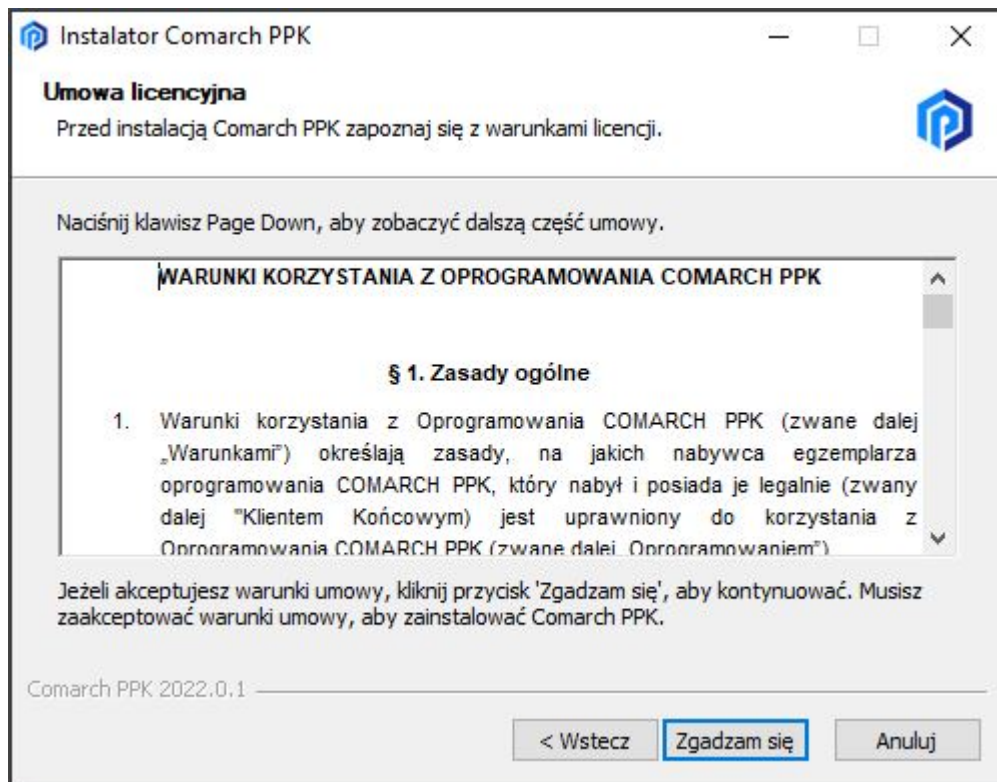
Instalator Comarch PPK

Umowa licencyjna

Przed instalacją Comarch PPK zapoznaj się z warunkami licencji.

Naciśnij klawisz Page Down, aby zobaczyć dalszą część umowy.

WARUNKI KORZYSTANIA Z OPROGRAMOWANIA COMARCH PPK

§ 1. Zasady ogólne

1. Warunki korzystania z Oprogramowania COMARCH PPK (zwane dalej „Warunkami") określają zasady, na jakich nabywca egzemplarza oprogramowania COMARCH PPK, który nabył i posiada je legalnie (zwany dalej "Klientem Końcowym) jest uprawniony do korzystania z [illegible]

Jeżeli akceptujesz warunki umowy, kliknij przycisk 'Zgadzam się', aby kontynuować. Musisz zaakceptować warunki umowy, aby zainstalować Comarch PPK.

Comarch PPK 2022.0.1

< Wstecz

Zgadzam się

Anuluj